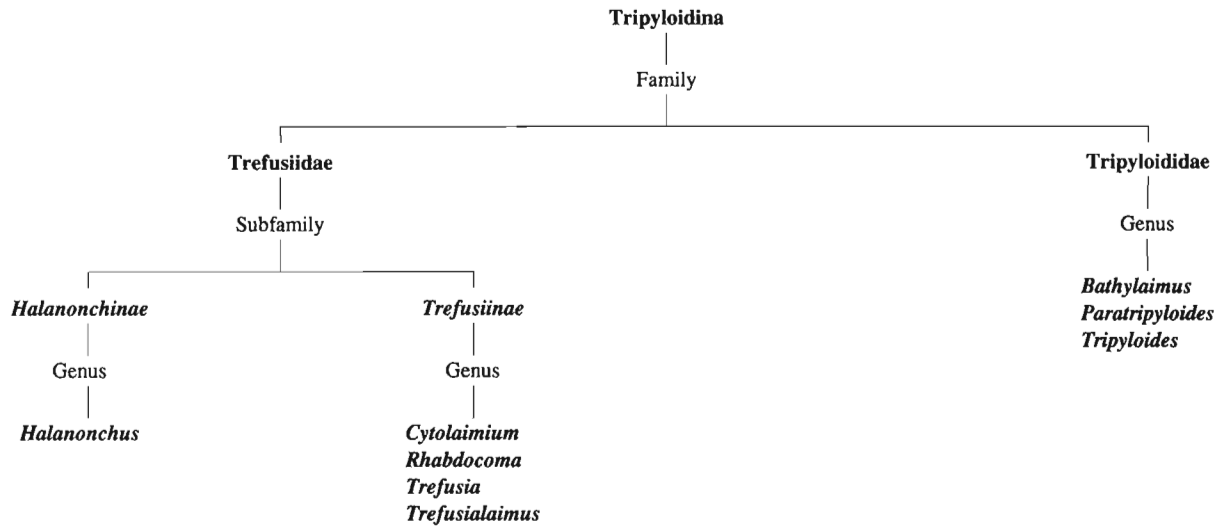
Tripyloidina

Family

Trefusiidae

Subfamily

Halanonchinae

Genus

Halanonchus

Trefusiinae

Genus

Cytolaimium
Rhabdocoma
Trefusia
Trefusialaimus

Tripyloididae

Genus

Bathylaimus
Paratripyloides
Tripyloides